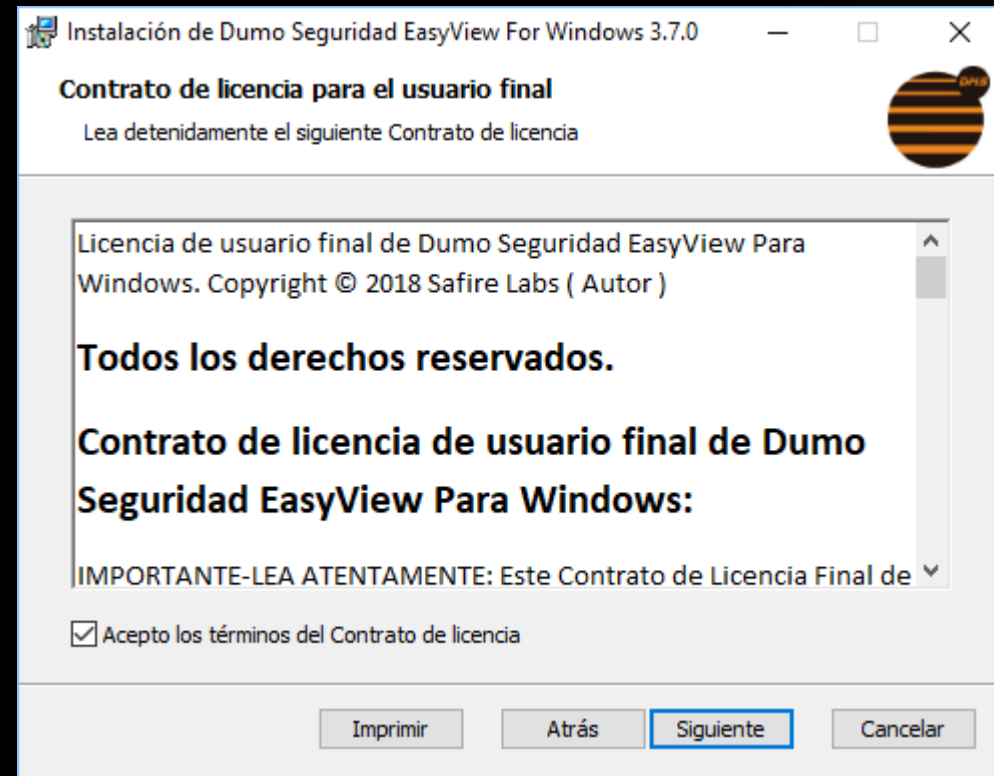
Instalación de Dumo Seguridad EasyView For Windows 3.7.0

Contrato de licencia para el usuario final

Lea detenidamente el siguiente Contrato de licencia

DMS

Licencia de usuario final de Dumo Seguridad EasyView Para Windows. Copyright © 2018 Safire Labs ( Autor )

Todos los derechos reservados.

Contrato de licencia de usuario final de Dumo Seguridad EasyView Para Windows:

IMPORTANTE-LEA ATENTAMENTE: Este Contrato de Licencia Final de

Acepto los términos del Contrato de licencia

Imprimir

Atrás

Siguiente

Cancelar